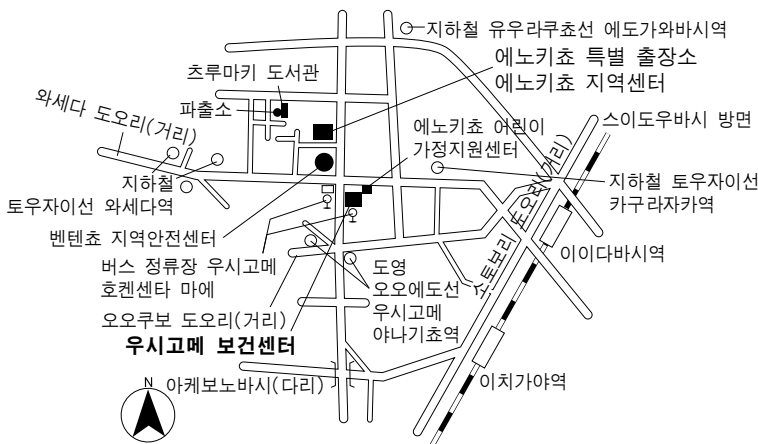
지하철 유우라쿠쵸선 에도가와바시역

에노키쵸 특별 출장소
에노키쵸 지역센터

츠루마키 도서관

파출소

와세다 도오리(거리)

에노키쵸 어린이
가정지원센터

스이도우바시 방면

지하철
토우자이선 와세다역

지하철 토우자이선
카구라자카역

소토보리 도오리(거리)

벤텐쵸 지역안전센터

이이다바시역

버스 정류장 우시고메
호켄센타 마에

도영
오오에도선
우시고메
야나기쵸역

오오쿠보 도오리(거리)

우시고메 보건센터

N

아케보노바시(다리)

이치가야역